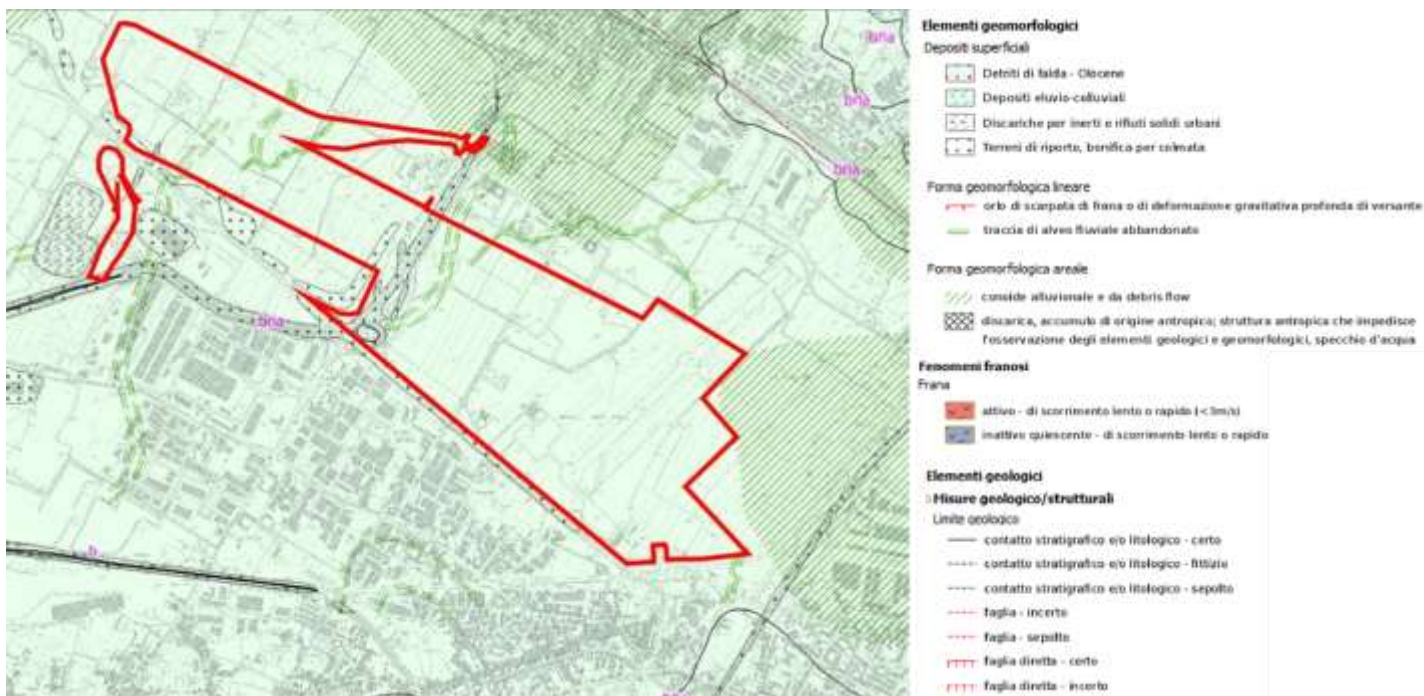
bna
bna
bna
bna
b

Elementi geomorfologici
Depositi superficiali
Detriti di falda - Olocene
Depositi eluvio-colluviali
Discariche per inerti e rifiuti solidi urbani
Terreni di riporto, bonifica per colmata

Forma geomorfologica lineare
orlo di scarpata di frana o di deformazione gravitativa profonda di versante
traccia di alveo fluviale abbandonato

Forma geomorfologica areale
conoide alluvionale e da debris flow
discarica, accumulo di origine antropica; struttura antropica che impedisce l'osservazione degli elementi geologici e geomorfologici, specchio d'acqua

Fenomeni franosi
Frana
attivo - di scorrimento lento o rapido (<3m/s)
inattivo quiescente - di scorrimento lento o rapido

Elementi geologici
Misure geologico/strutturali
Limite geologico
contatto stratigrafico e/o litologico - certo
contatto stratigrafico e/o litologico - fittizio
contatto stratigrafico e/o litologico - sepolto
faglia - incerto
faglia - sepolto
faglia diretta - certo
faglia diretta - incerto